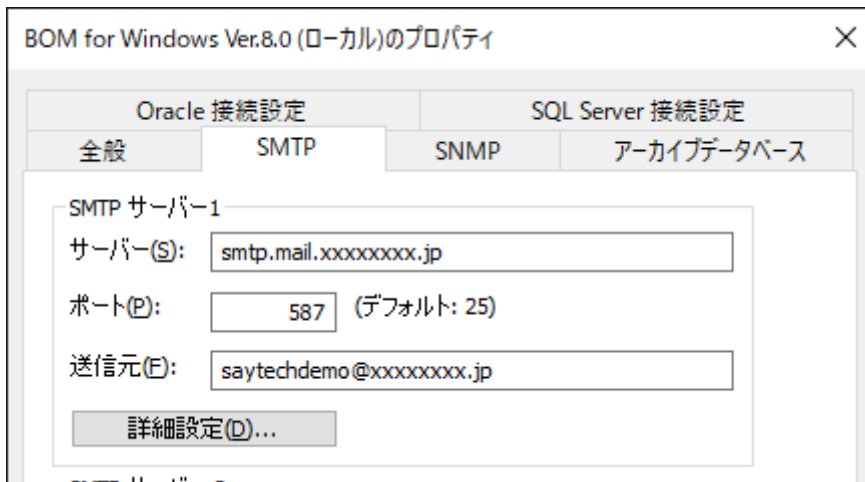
BOM for Windows Ver.8.0 (ローカル)のプロパティ

×

Oracle 接続設定

SQL Server 接続設定

全般

SMTP

SNMP

アーカイブデータベース

SMTP サーバー1

サーバー(S): smtp.mail.xxxxxxxx.jp

ポート(P): 587 (デフォルト: 25)

送信元(F): saytechdemo@xxxxxxxx.jp

詳細設定(D)...

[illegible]